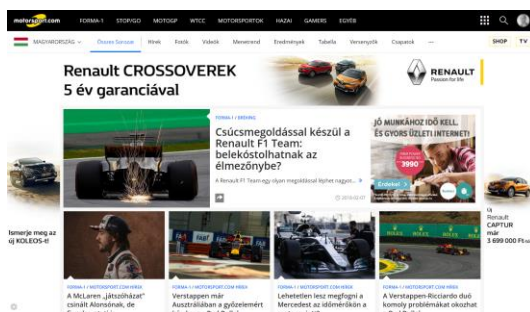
motorsport.com FORMA-1 STOPVGO MOTOGP WTCC MOTORSPORTOK HAZAI GAMERS EGYÉB

MAGYARORSZÁG Összes Sorozat Hírek Fotók Videók Menetrend Eredmények Tabella Versenyzők Csapatok ... SHOP TV

Renault CROSSOVEREK
5 év garanciával

RENAULT
Passion for life

FORMA-1 | BRÉKING
Csúcsmegoldással készül a Renault F1 Team: belekóstolhatnak az élmezőnybe?

A Renault F1 Team egy olyan megoldással léphet nagyot...

JÓ MUNKÁHOZ IDŐ KELL, ÉS GYORS ÜZLETI INTERNET!

3990

Ismerje meg az új KOLEOS-t!

Új Renault CAPTUR már 3 699 000 Ft-tól

FORMA-1 / MOTORSPORT.COM HÍREK
A McLaren „játszóházat" csinált Alonsónak, de

FORMA-1 / MOTORSPORT.COM HÍREK
Verstappen már Ausztráliában a győzelemért

FORMA-1 / MOTORSPORT.COM HÍREK
Lehetetlen lesz megfogni a Mercedest az időmérőkön a

FORMA-1 / MOTORSPORT.COM HÍREK
A Verstappen-Ricciardo duó komoly problémákat okozhat